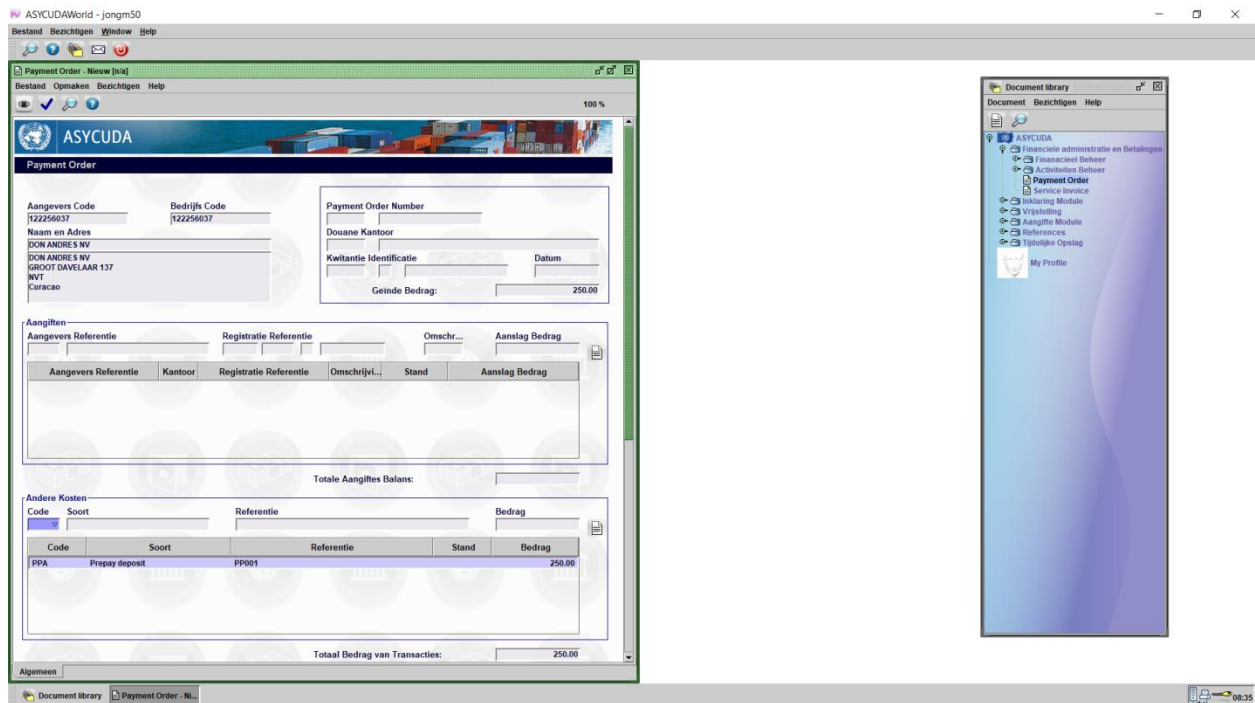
ASYCUDAWorld - jongm50
Bestand Bezichtigen Window Help

Payment Order - Nieuw [n/a]
Bestand Opmaken Bezichtigen Help
100 %

ASYCUDA

Payment Order

Aangevers Code
122256037
Bedrijfs Code
122256037
Naam en Adres
DON ANDRES NV
DON ANDRES NV
GROOT DAVELAAR 137
NVT
Curacao

Payment Order Number
Douane Kantoor
Kwitantie Identificatie
Datum
Geinde Bedrag: 250.00

Aangiften
Aangevers Referentie
Registratie Referentie
Omschr...
Aanslag Bedrag

| Aangevers Referentie | Kantoor | Registratie Referentie | Omschrijvi... | Stand | Aanslag Bedrag |
|---|---|---|---|---|---|

Totale Aangiftes Balans:

Andere Kosten
Code
Soort
Referentie
Bedrag

| Code | Soort | Referentie | Stand | Bedrag |
|---|---|---|---|---|
| PPA | Prepay deposit | PP001 | | 250.00 |

Totaal Bedrag van Transacties: 250.00

Algemeen

Document library
Document Bezichtigen Help
ASYCUDA
Financiele administratie en Betalingen
Finanacieel Beheer
Activiteiten Beheer
Payment Order
Service Invoice
Inklaring Module
Vrijstelling
Aangifte Module
References
Tijdelijke Opslag
My Profile

Document library
Payment Order - Ni...
08:35